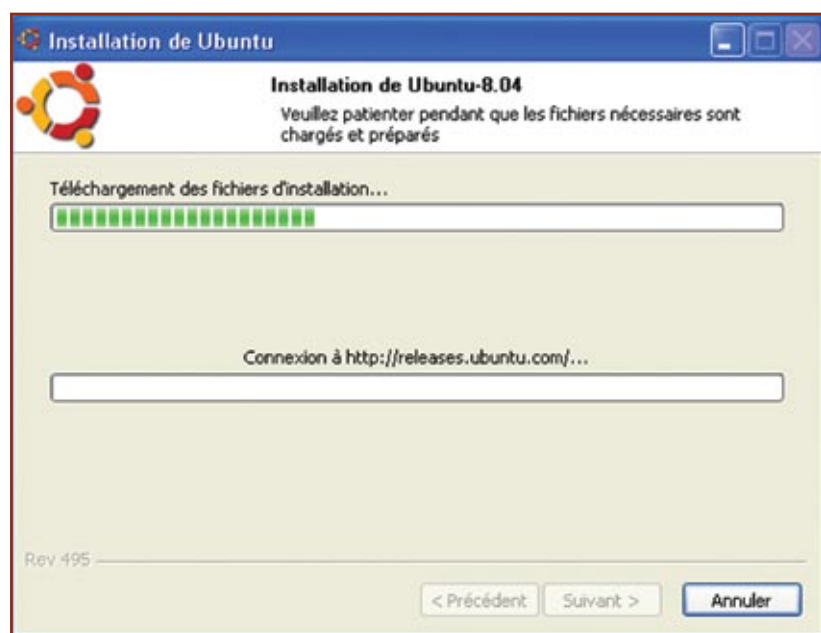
Installation de Ubuntu

Installation de Ubuntu-8.04

Veuillez patienter pendant que les fichiers nécessaires sont chargés et préparés

Téléchargement des fichiers d'installation...

Connexion à http://releases.ubuntu.com/...

Rev 495

< Précédent

Suivant >

Annuler